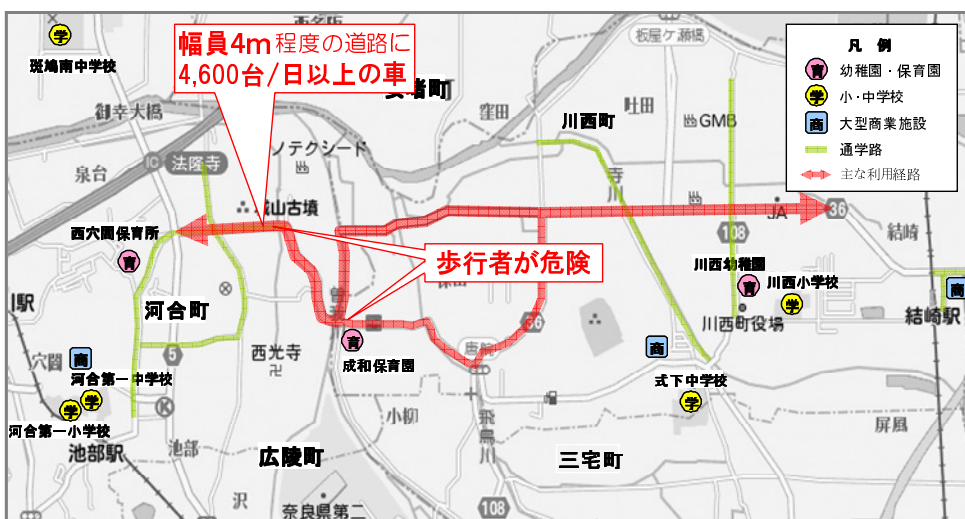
幅員4m程度の道路に
4,600台/日以上の車

歩行者が危険

凡 例
育 幼稚園・保育園
学 小・中学校
商 大型商業施設
通学路
主な利用経路

学
斑鳩南中学校
西名阪
御幸大橋
泉台
IC 法隆寺
ノテクシード
山古墳
安堵町
窪田
川西町
吐田
板屋ケ瀬橋
GMB
寺川
108
JA
36
結崎
西穴闇保育所
育
河合町
西光寺
成和保育園
育
唐院
36
川西幼稚園
育
川西小学校
学
川西町役場
商
結崎駅
商
河合第一中学校
学
学
河合第一小学校
池部駅
5
穴闇
池部
小柳
飛鳥川
式下中学校
学
商
広陵町
三宅町
屏風
沢
奈良県第二
108